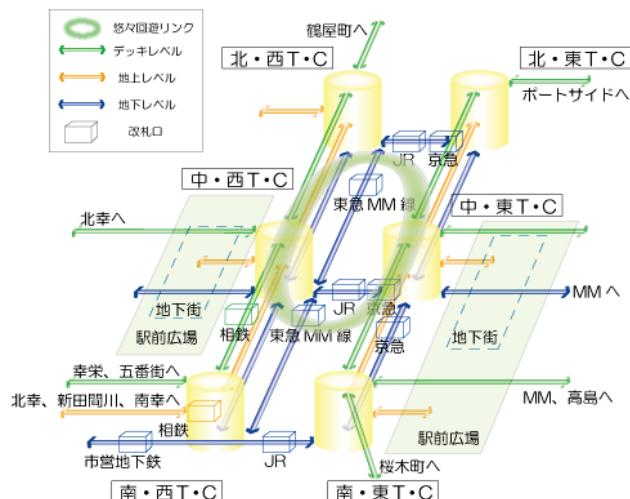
悠々回遊リンク
デッキレベル
地上レベル
地下レベル
改札口

鶴屋町へ
北・西T・C
北・東T・C
ポートサイドへ
JR
京急
中・西T・C
東急 MM 線
中・東T・C
北幸へ
MM へ
地下街
JR
京急
駅前広場
相鉄
東急 MM 線
京急
地下街
幸栄、五番街へ
北幸、新田間川、南幸へ
MM、高島へ
相鉄
駅前広場
市営地下鉄
JR
桜木町へ
南・西T・C
南・東T・C